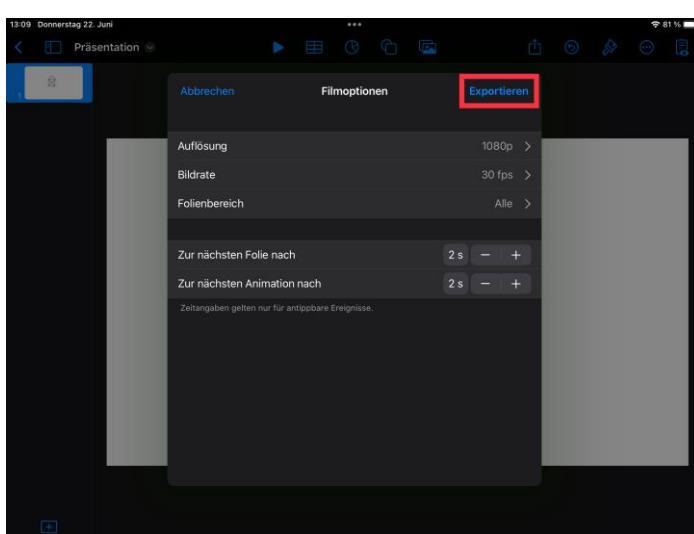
13:09 Donnerstag 22. Juni

81 %

Präsentation

1

Abbrechen

Filmoptionen

Exportieren

Auflösung 1080p

Bildrate 30 fps

Folienbereich Alle

Zur nächsten Folie nach 2 s − +

Zur nächsten Animation nach 2 s − +

Zeitangaben gelten nur für antippbare Ereignisse.